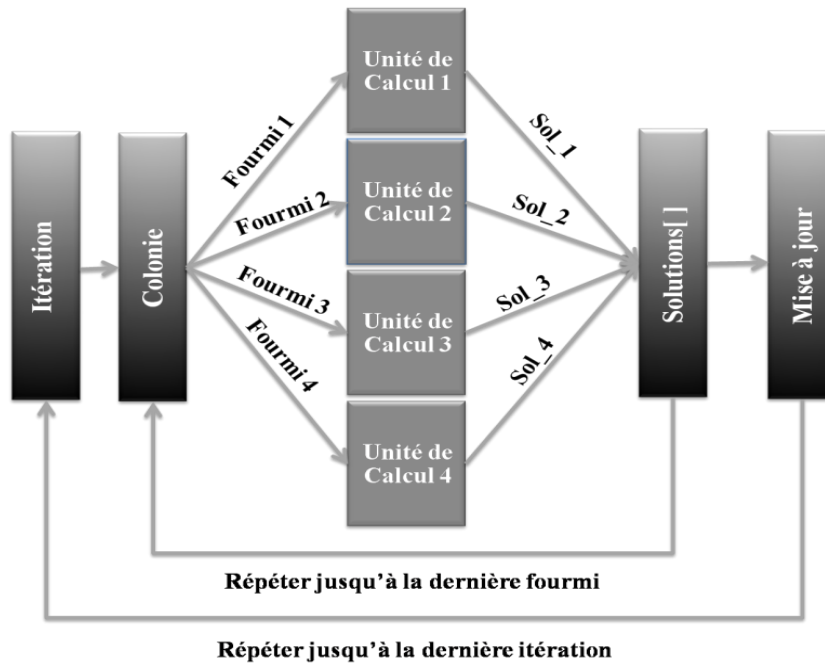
Itération

Colonie

Fourmi 1

Fourmi 2

Fourmi 3

Fourmi 4

Unité de Calcul 1

Unité de Calcul 2

Unité de Calcul 3

Unité de Calcul 4

Sol_1

Sol_2

Sol_3

Sol_4

Solutions[ ]

Mise à jour

Répéter jusqu'à la dernière fourmi

Répéter jusqu'à la dernière itération